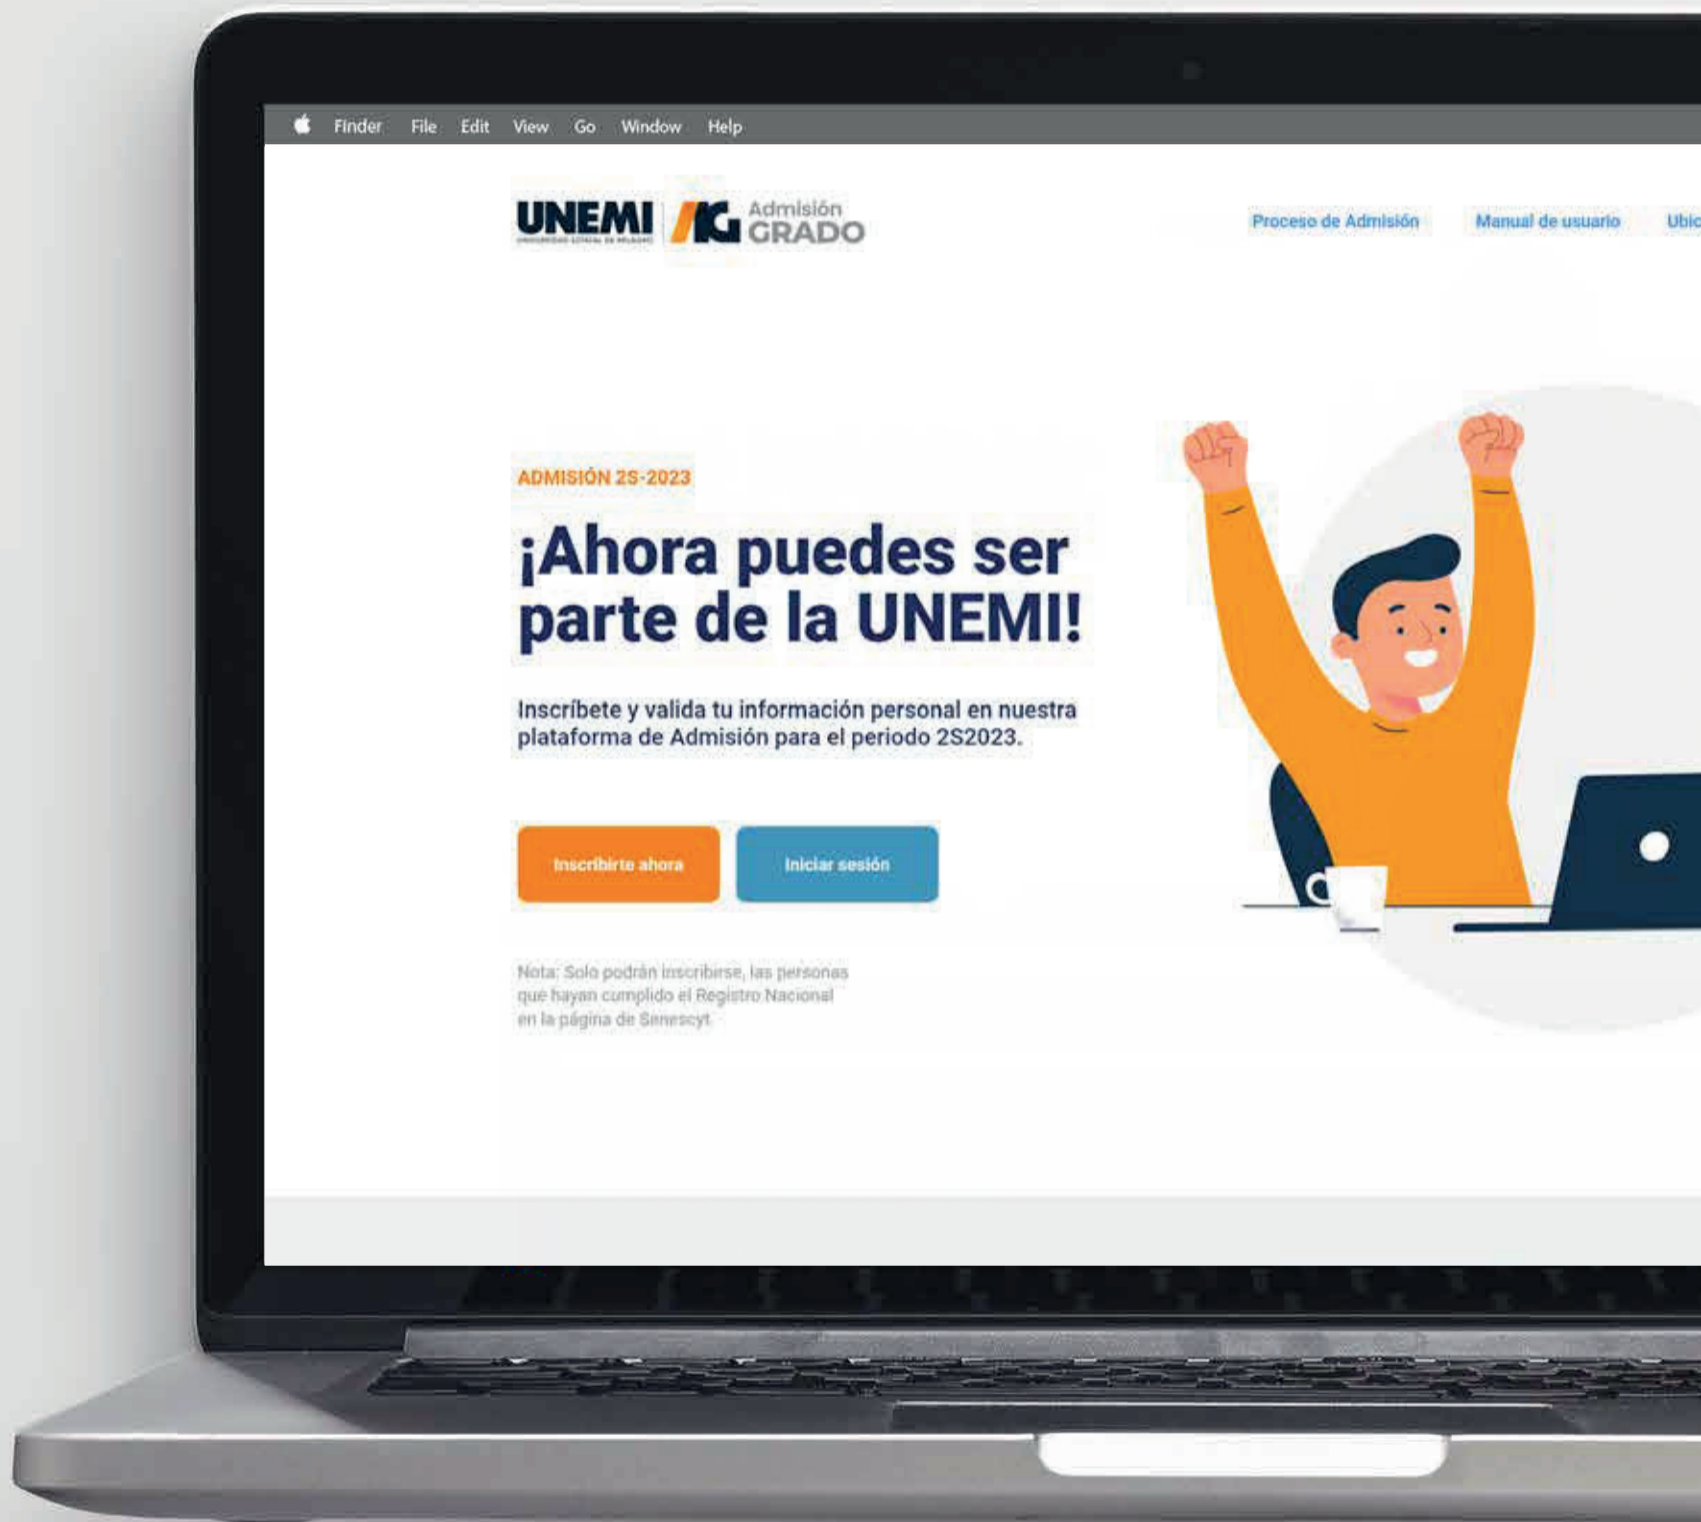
Finder File Edit View Go Window Help

UNEMI UNIVERSIDAD ESTATAL DE MILAGRO AG Admisión GRADO

Proceso de Admisión Manual de usuario Ubic

ADMISIÓN 2S-2023

¡Ahora puedes ser parte de la UNEMI!

Inscríbete y valida tu información personal en nuestra plataforma de Admisión para el periodo 2S2023.

Inscribirte ahora Iniciar sesión

Nota: Solo podrán inscribirse, las personas que hayan cumplido el Registro Nacional en la página de Senescyt